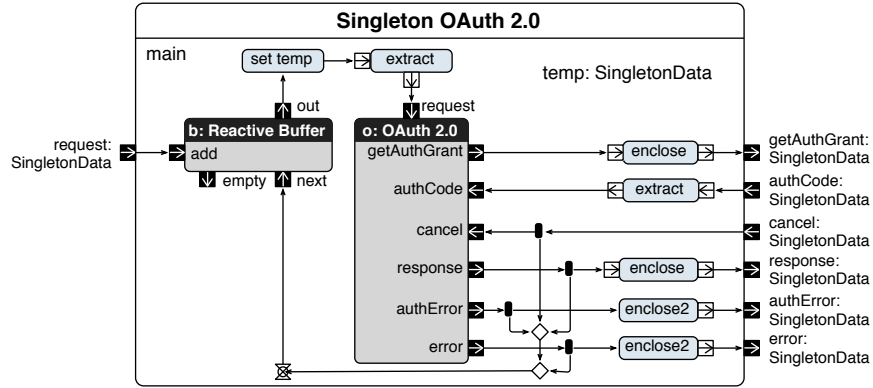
Singleton OAuth 2.0

main

set temp

extract

temp: SingletonData

request

out

request: SingletonData

b: Reactive Buffer

add

empty

next

o: OAuth 2.0

getAuthGrant

authCode

cancel

response

authError

error

enclose

extract

enclose

enclose2

enclose2

getAuthGrant: SingletonData

authCode: SingletonData

cancel: SingletonData

response: SingletonData

authError: SingletonData

error: SingletonData